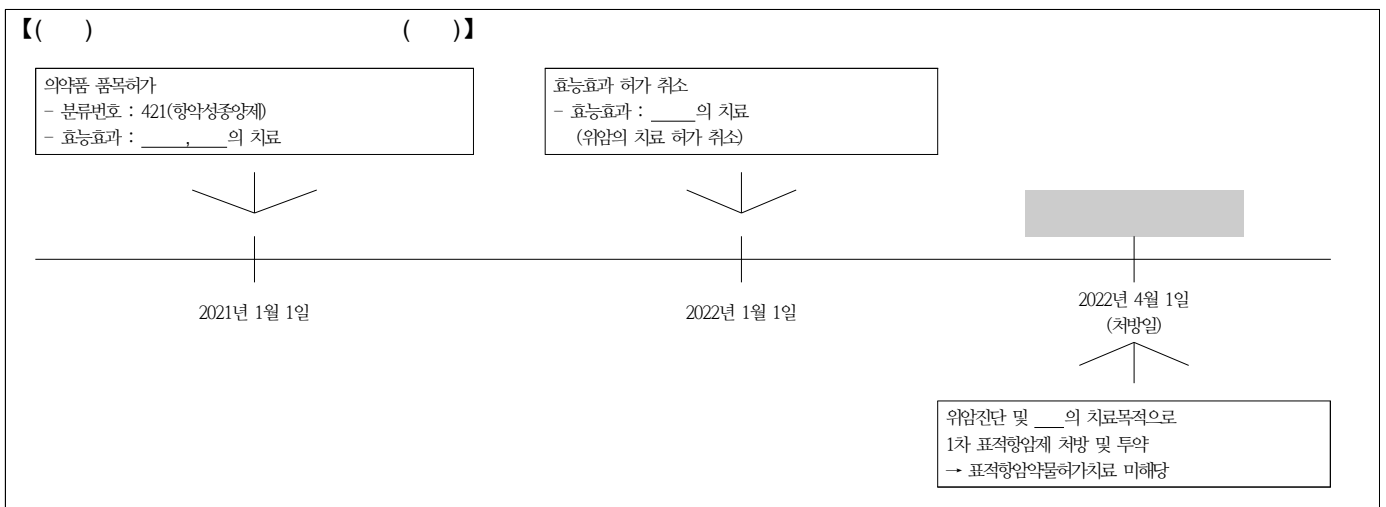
【(　　)　　　　　　　　　　　　(　　)】

의약품 품목허가
- 분류번호 : 421(항악성종양제)
- 효능효과 : _____, ____의 치료

효능효과 허가 취소
- 효능효과 : _____의 치료
(위암의 치료 허가 취소)

2021년 1월 1일

2022년 1월 1일

2022년 4월 1일
(처방일)

위암진단 및 ___의 치료목적으로
1차 표적항암제 처방 및 투약
→ 표적항암약물허가치료 미해당